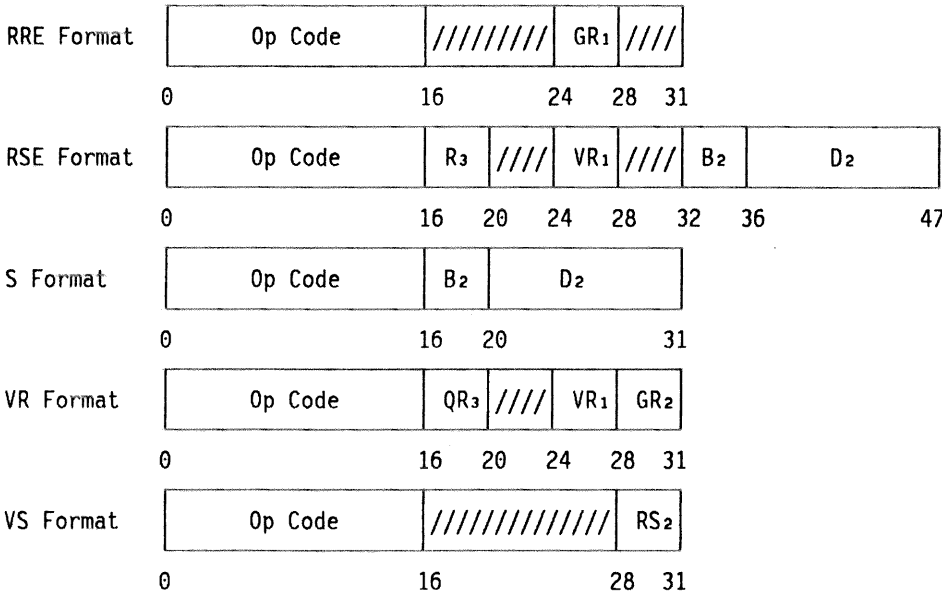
RRE Format

| Op Code | ///////// | $GR_1$ | //// |
|---|---|---|---|

0 16 24 28 31

RSE Format

| Op Code | $R_3$ | //// | $VR_1$ | //// | $B_2$ | $D_2$ |
|---|---|---|---|---|---|---|

0 16 20 24 28 32 36 47

S Format

| Op Code | $B_2$ | $D_2$ |
|---|---|---|

0 16 20 31

VR Format

| Op Code | $QR_3$ | //// | $VR_1$ | $GR_2$ |
|---|---|---|---|---|

0 16 20 24 28 31

VS Format

| Op Code | ////////////// | $RS_2$ |
|---|---|---|

0 16 28 31